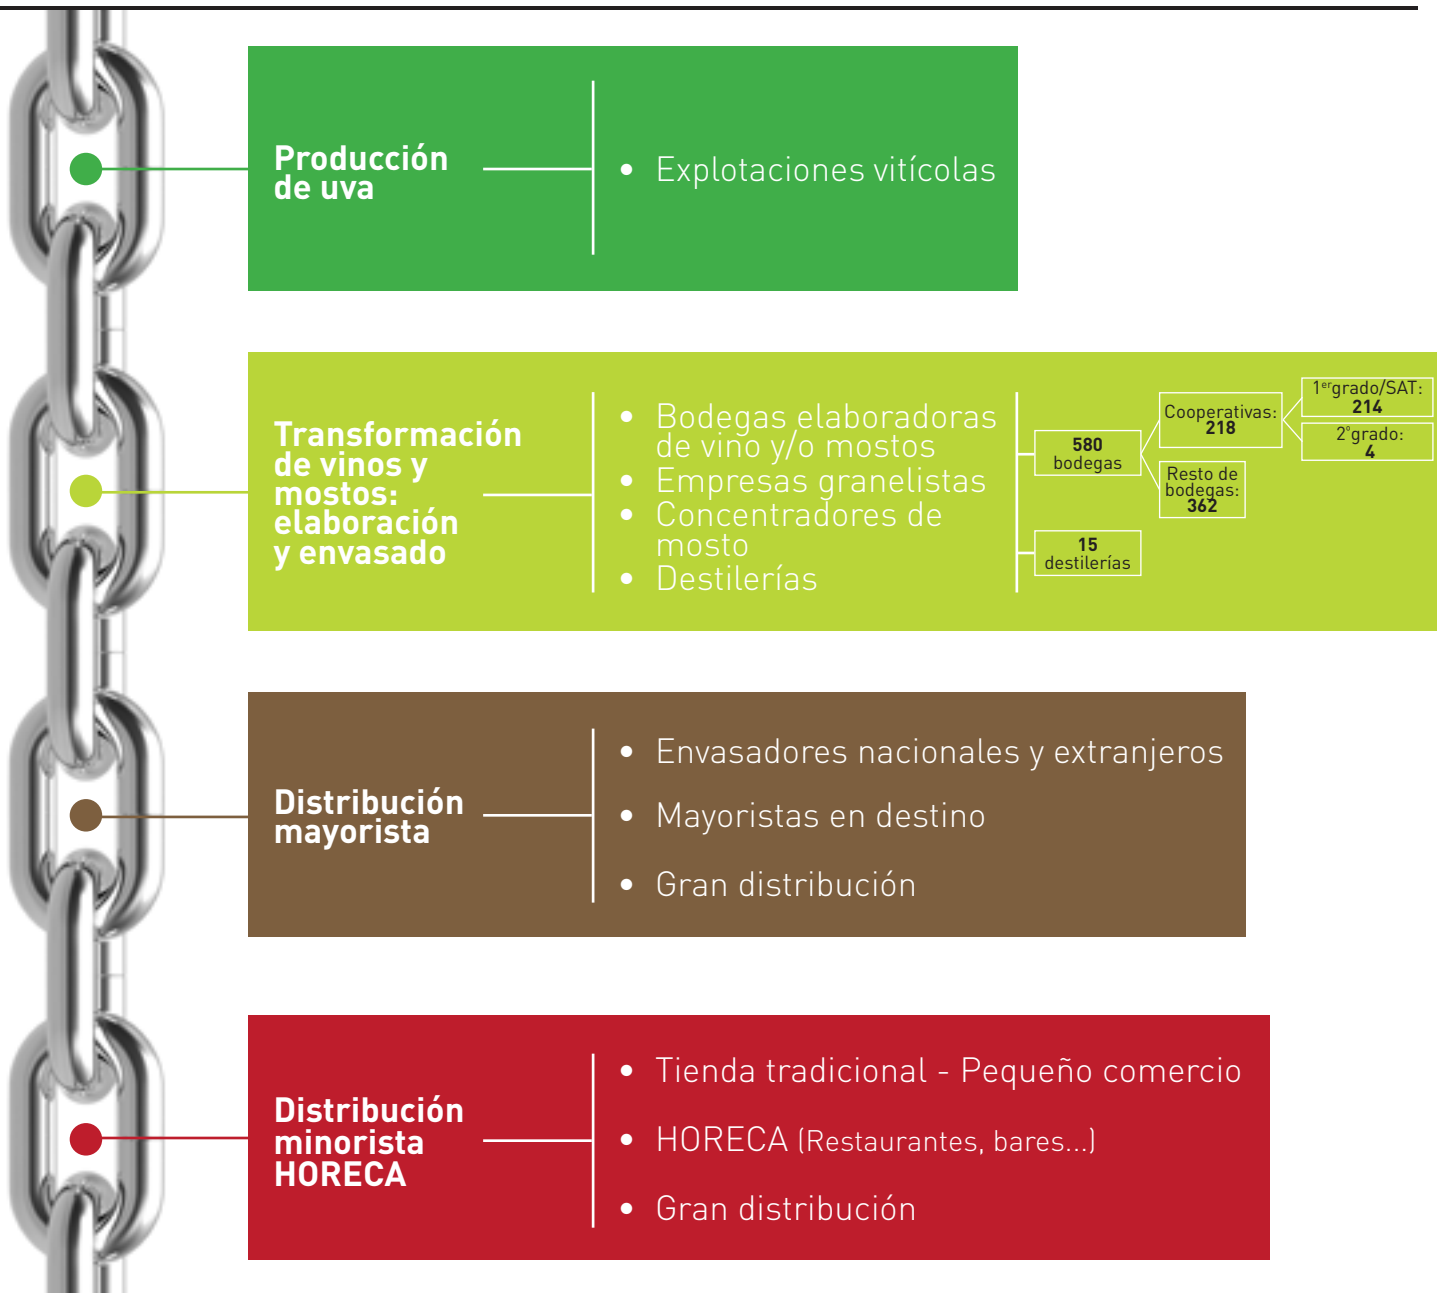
Producción de uva

• Explotaciones vitícolas

Transformación de vinos y mostos: elaboración y envasado

• Bodegas elaboradoras de vino y/o mostos
• Empresas granelistas
• Concentradores de mosto
• Destilerías

580 bodegas

Cooperativas: 218

$1^{er}$grado/SAT: 214

$2^{o}$grado: 4

Resto de bodegas: 362

15 destilerías

Distribución mayorista

• Envasadores nacionales y extranjeros
• Mayoristas en destino
• Gran distribución

Distribución minorista HORECA

• Tienda tradicional - Pequeño comercio
• HORECA (Restaurantes, bares...)
• Gran distribución